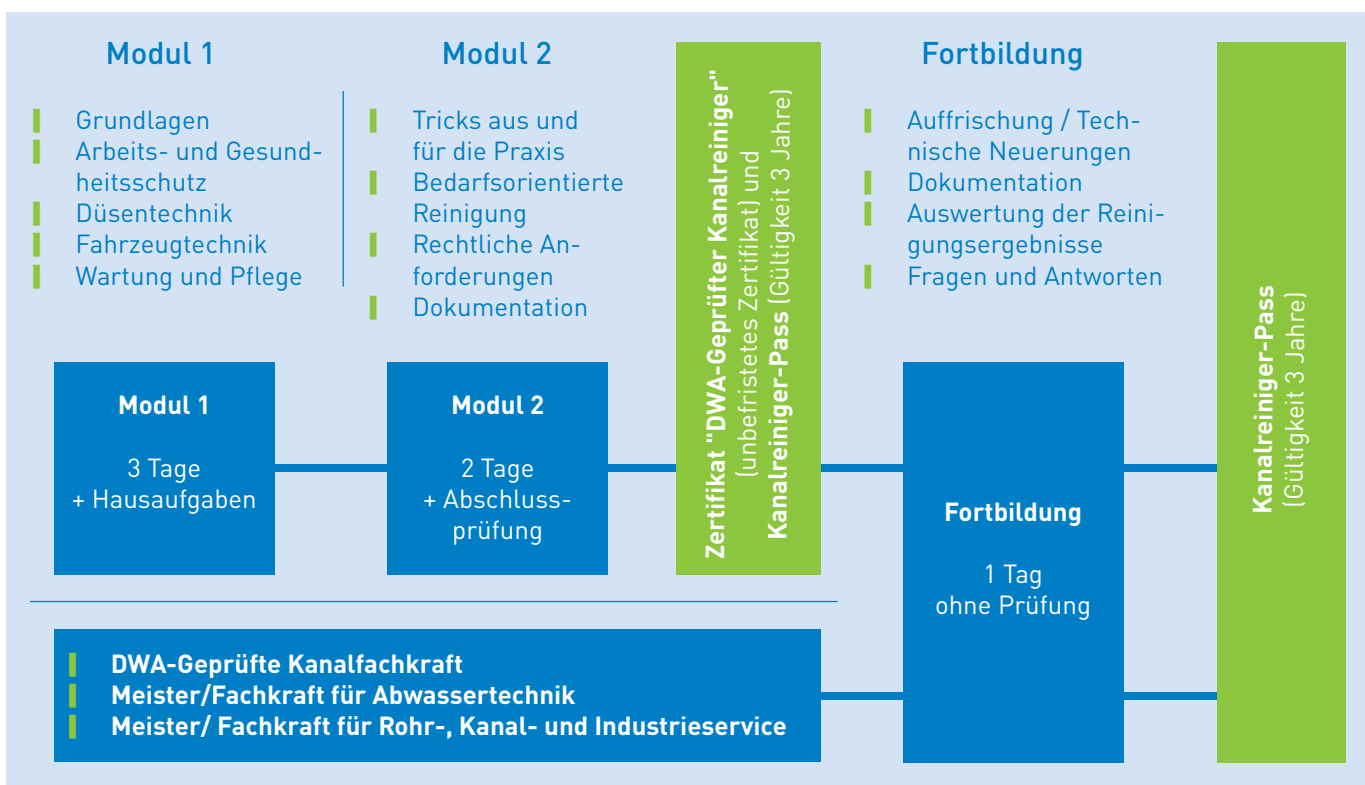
Modul 1

Grundlagen
Arbeits- und Gesundheitsschutz
Düsentechnik
Fahrzeugtechnik
Wartung und Pflege

Modul 2

Tricks aus und für die Praxis
Bedarfsorientierte Reinigung
Rechtliche Anforderungen
Dokumentation

Zertifikat "DWA-Geprüfter Kanalreiniger" (unbefristetes Zertifikat) und Kanalreiniger-Pass (Gültigkeit 3 Jahre)

Fortbildung

Auffrischung / Technische Neuerungen
Dokumentation
Auswertung der Reinigungsergebnisse
Fragen und Antworten

Kanalreiniger-Pass (Gültigkeit 3 Jahre)

Modul 1

3 Tage
+ Hausaufgaben

Modul 2

2 Tage
+ Abschlussprüfung

Fortbildung

1 Tag
ohne Prüfung

DWA-Geprüfte Kanalfachkraft
Meister/Fachkraft für Abwassertechnik
Meister/ Fachkraft für Rohr-, Kanal- und Industrieservice